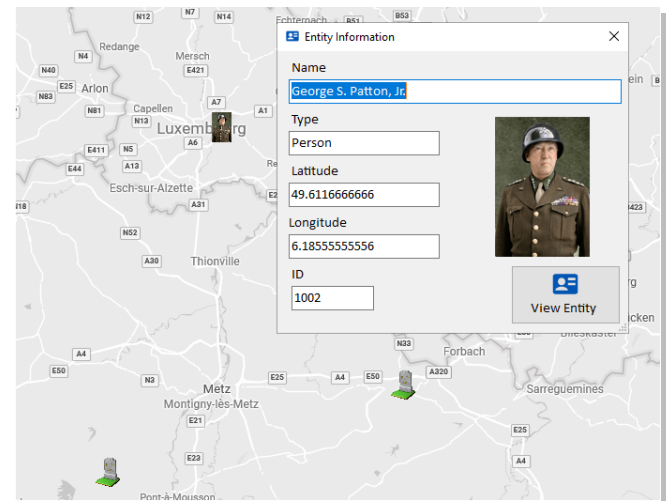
N12
N7
N14
Echternach
B51
B53
Redange
Mersch
N4
E421
N40
Arlon
E25
N83
N81
Capellen
A7
A1
Luxemburg
N13
A6
E411
N5
E44
A13
Esch-sur-Alzette
A31
N52
A30
Thionville
A4
N3
E50
Metz
E25
A4
E50
Montigny-lès-Metz
E21
E23
Pont-à-Mousson
N33
Forbach
A320
Sarreguemines
E25
A4
ein
423
Bliescastel
ücken

Entity Information
Name
George S. Patton, Jr.
Type
Person
Latitude
49.6116666666
Longitude
6.18555555556
ID
1002
View Entity